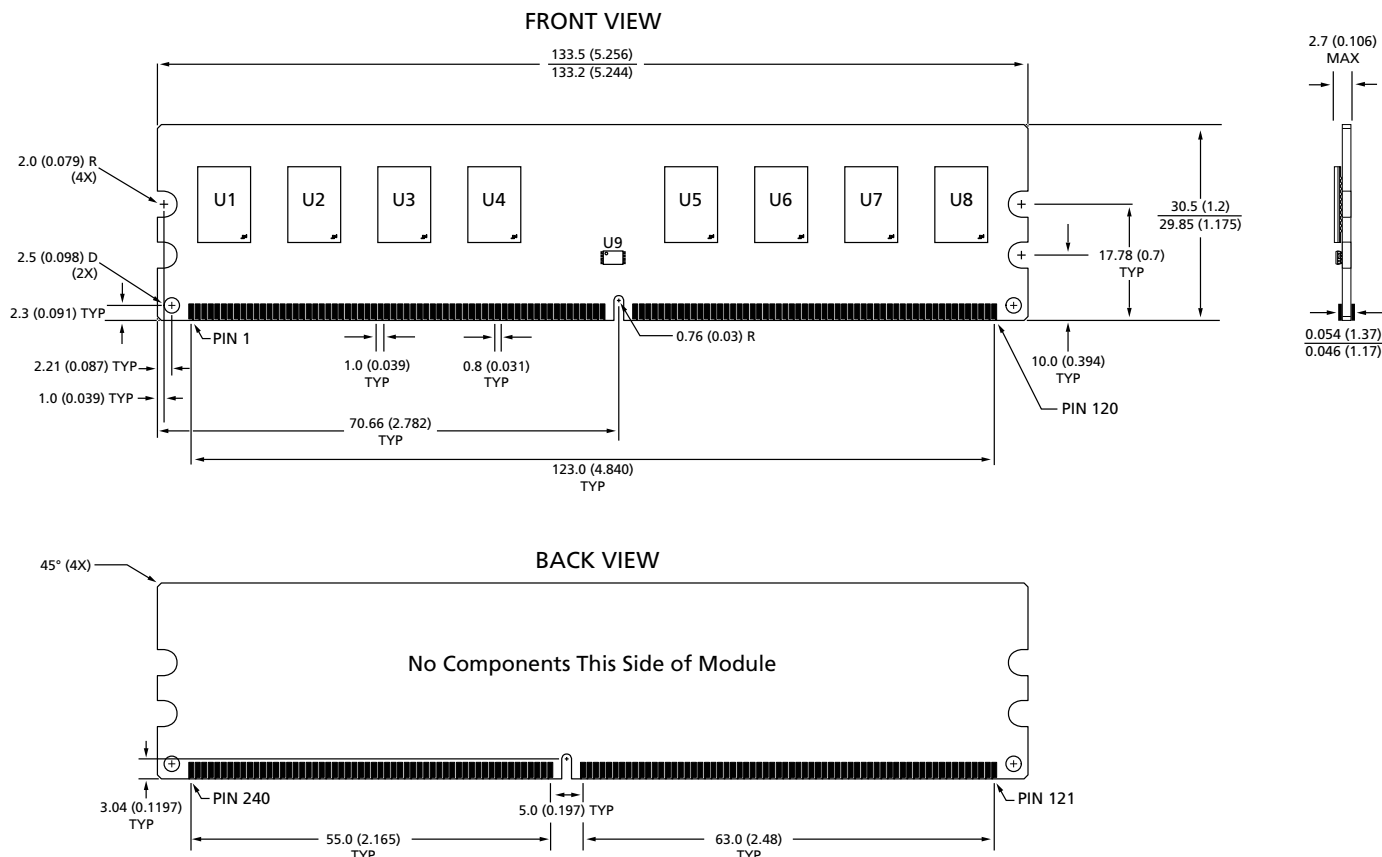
FRONT VIEW

133.5 (5.256)
133.2 (5.244)

2.7 (0.106)
MAX

2.0 (0.079) R
(4X)

U1 U2 U3 U4 U5 U6 U7 U8

U9

30.5 (1.2)
29.85 (1.175)

17.78 (0.7)
TYP

2.5 (0.098) D
(2X)

2.3 (0.091) TYP

PIN 1

1.0 (0.039)
TYP

0.8 (0.031)
TYP

0.76 (0.03) R

0.054 (1.37)
0.046 (1.17)

2.21 (0.087) TYP

1.0 (0.039) TYP

10.0 (0.394)
TYP

PIN 120

70.66 (2.782)
TYP

123.0 (4.840)
TYP

45° (4X)

BACK VIEW

No Components This Side of Module

3.04 (0.1197)
TYP

PIN 240

5.0 (0.197) TYP

PIN 121

55.0 (2.165)
TYP

63.0 (2.48)
TYP